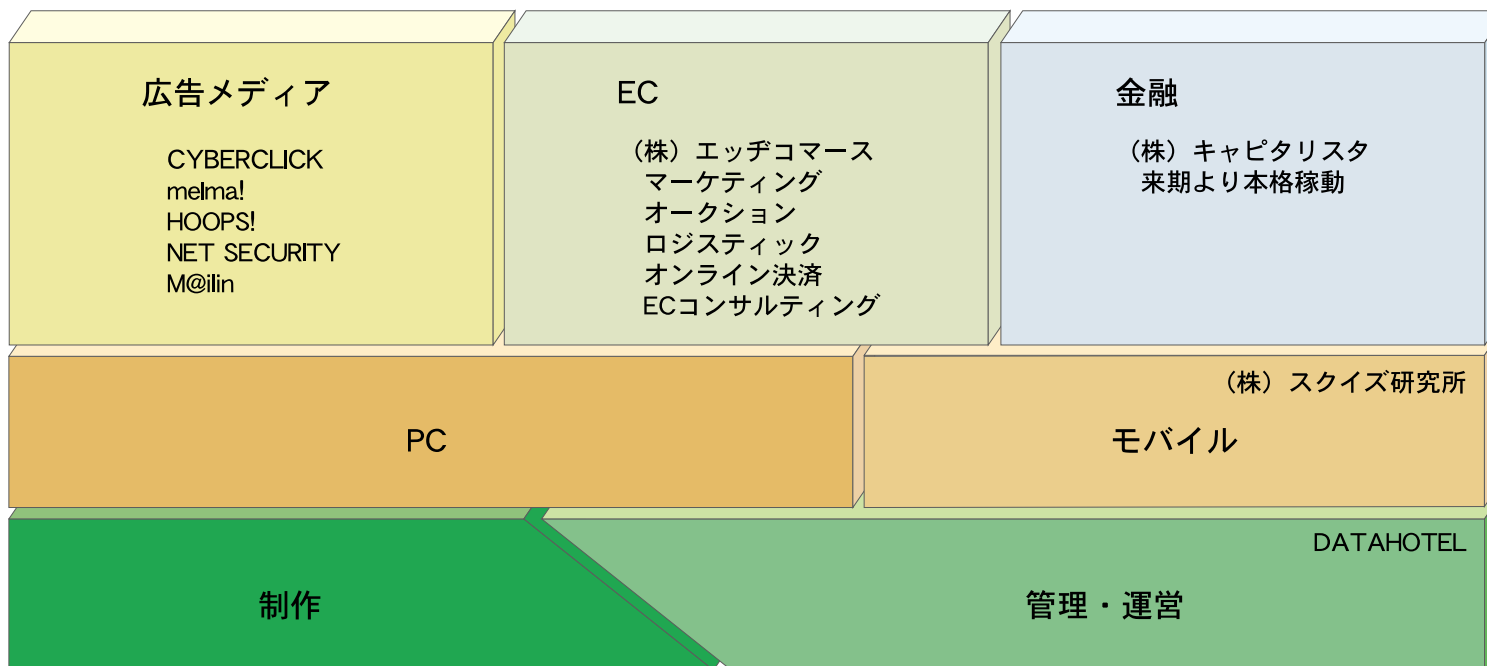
広告メディア

CYBERCLICK
melma!
HOOPS!
NET SECURITY
M@ilin

EC

（株）エッヂコマース
マーケティング
オークション
ロジスティック
オンライン決済
ECコンサルティング

金融

（株）キャピタリスタ
来期より本格稼動

PC

（株）スクイズ研究所

モバイル

DATAHOTEL

制作

管理・運営